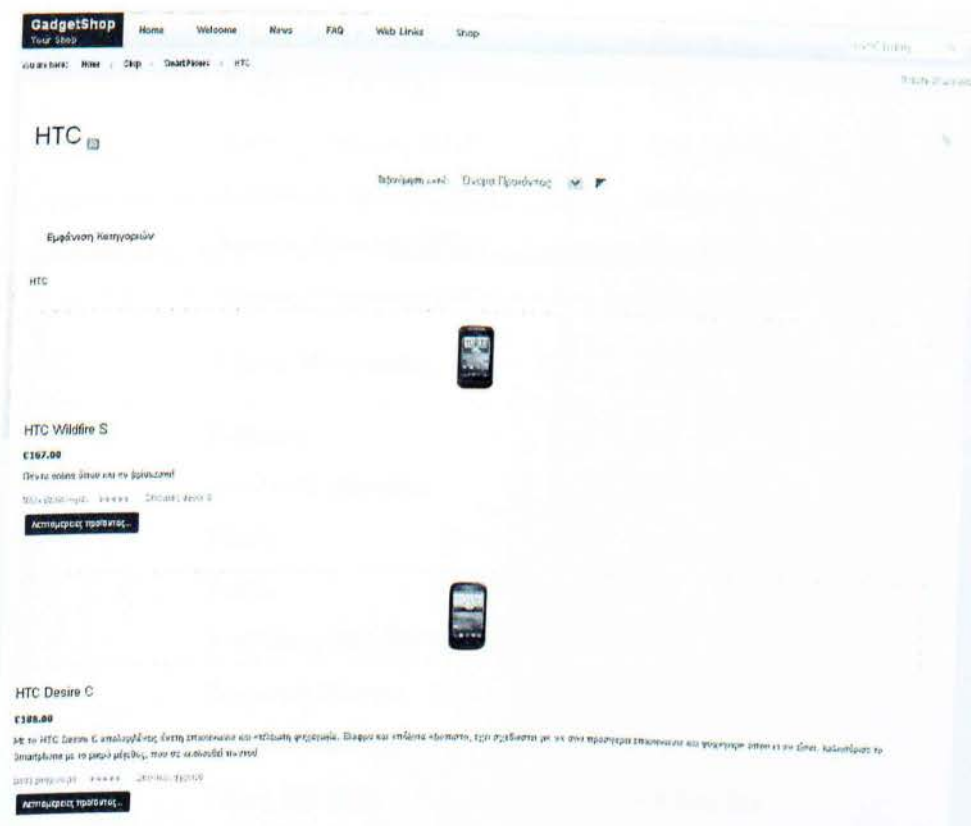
GadgetShop
Your Shop

Home Welcome News FAQ Web Links Shop

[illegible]

You are here: Home / Shop / SmartPhones / HTC

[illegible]

HTC

Ταξινόμηση κατά: Όνομα Προϊόντος

Εμφάνιση Κατηγοριών

HTC

HTC Wildfire S

€167.00

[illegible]

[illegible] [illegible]

Λεπτομέρειες προϊόντος...

HTC Desire C

€188.00

Με το HTC Desire C απολαμβάνεις έντονη επικοινωνία και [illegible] Smartphone με το μικρό μέγεθος, που σε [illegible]

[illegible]

Λεπτομέρειες προϊόντος...